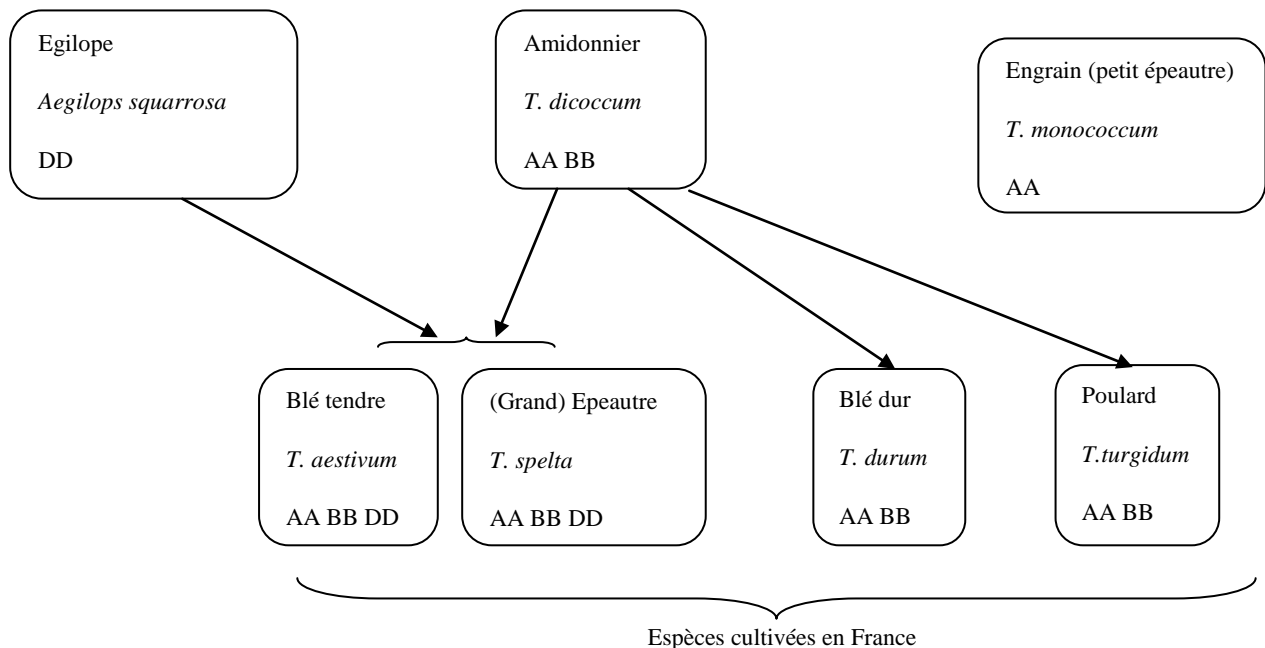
Egilope

*Aegilops squarrosa*

DD

Amidonnier

*T. dicoccum*

AA BB

Engrain (petit épeautre)

*T. monococcum*

AA

Blé tendre

*T. aestivum*

AA BB DD

(Grand) Epeautre

*T. spelta*

AA BB DD

Blé dur

*T. durum*

AA BB

Poulard

*T.turgidum*

AA BB

Espèces cultivées en France